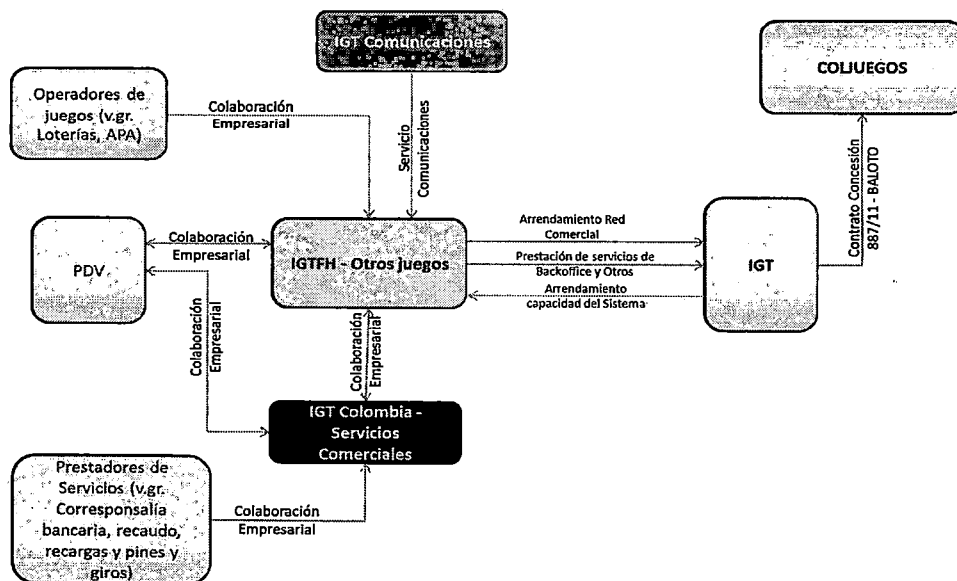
IGT Comunicaciones

COLJUEGOS

Operadores de juegos (v.gr. Loterías, APA)

Colaboración Empresarial

Servicio Comunicaciones

Contrato Concesión 887/11 - BALOTO

PDV

Colaboración Empresarial

IGTFH - Otros juegos

Arrendamiento Red Comercial

Prestación de servicios de Backoffice y Otros

Arrendamiento capacidad del Sistema

IGT

Colaboración Empresarial

Colaboración Empresarial

IGT Colombia - Servicios Comerciales

Prestadores de Servicios (v.gr. Corresponsalía bancaria, recaudo, recargas y pines y giros)

Colaboración Empresarial